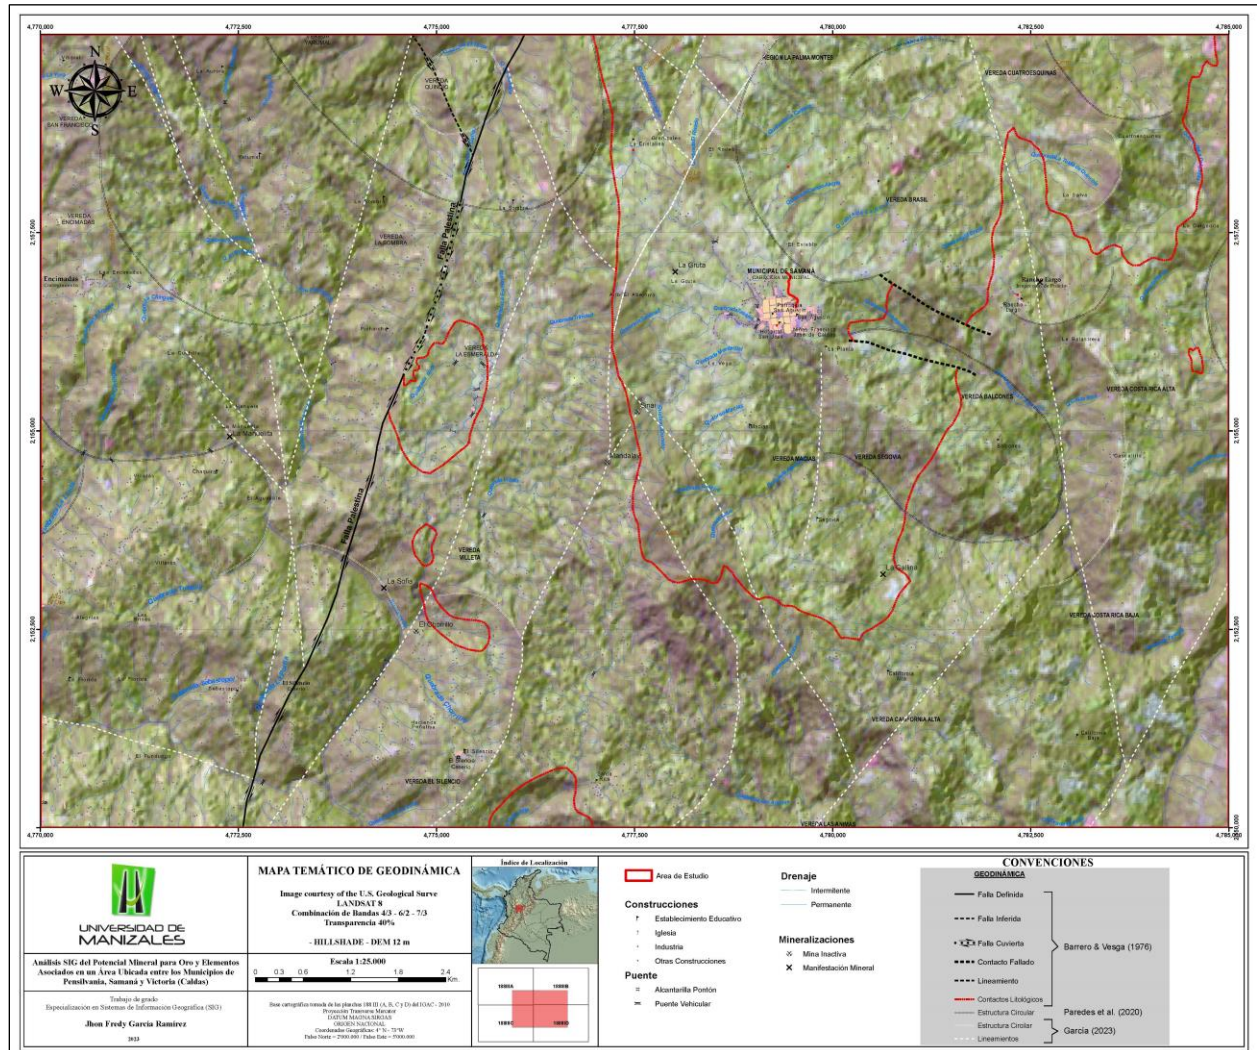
4,770,000 4,772,500 4,775,000 4,777,500 4,780,000 4,782,500 4,785,000

N
W E
S

VEREDA SAN FRANCISCO
VEREDA QUIEBRA
VEREDA ENCIMADAS
VEREDA LA SOMBRA
Falla Palestina
Encimadas
VEREDA LA ESMERALDA
VEREDA VILLETA
La Sofía
El Ocaso
VEREDA EL SILENCIO
La Gruta
MUNICIPAL DE SAMANÁ
VEREDA BRASIL
VEREDA CUATROESQUINAS
REGIÓN LA PALMA MONTES
VEREDA BALCONES
VEREDA MAGIAS
VEREDA SEGOVIA
VEREDA COSTA RICA ALTA
VEREDA COSTA RICA BAJA
VEREDA CALIFORNIA ALTA
VEREDA LAS ANIMAS
La Salina

2,157,500 2,155,000 2,152,500

UNIVERSIDAD DE MANIZALES

Análisis SIG del Potencial Mineral para Oro y Elementos Asociados en un Área Ubicada entre los Municipios de Pensilvania, Samaná y Victoria (Caldas)

Trabajo de grado
Especialización en Sistemas de Información Geográfica (SIG)

Jhon Fredy García Ramírez

2023

MAPA TEMÁTICO DE GEODINÁMICA

Image courtesy of the U.S. Geological Surve
LANDSAT 8
Combinación de Bandas 4/3 - 6/2 - 7/3
Transparencia 40%

- HILLSHADE - DEM 12 m

Escala 1:25.000
0 0.3 0.6 1.2 1.8 2.4 Km

Base cartográfica tomada de las planchas 188 III (A, B, C y D) del IGAC - 2010
Proyección Transversa Mercator
DATUM MAGNA/SIRGAS
ORIGEN NACIONAL
Coordenadas Geográficas: 4° N - 73°W
Falso Norte = 2'000.000 / Falso Este = 5'000.000

Índice de Localización

Área de Estudio

Construcciones
Establecimiento Educativo
Iglesia
Industria
Otras Construcciones

Puente
Alcantarilla Pontón
Puente Vehicular

Drenaje
Intermitente
Permanente

Mineralizaciones
Mina Inactiva
Manifestación Mineral

CONVENCIONES
GEODINÁMICA
Falla Definida
Falla Inferida
Falla Cuvierta
Contacto Fallado
Lineamiento
Contactos Litológicos
Estructura Circular
Estructura Circular
Lineamientos

Barrero & Vesga (1976)
Paredes et al. (2020)
García (2023)